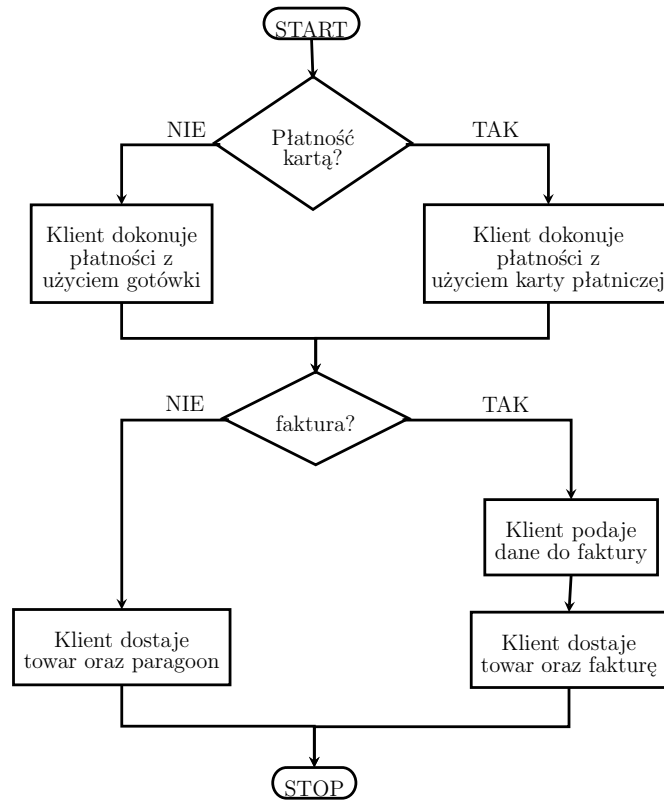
START

Płatność kartą?

NIE

TAK

Klient dokonuje płatności z użyciem gotówki

Klient dokonuje płatności z użyciem karty płatniczej

faktura?

NIE

TAK

Klient podaje dane do faktury

Klient dostaje towar oraz paragoon

Klient dostaje towar oraz fakturę

STOP